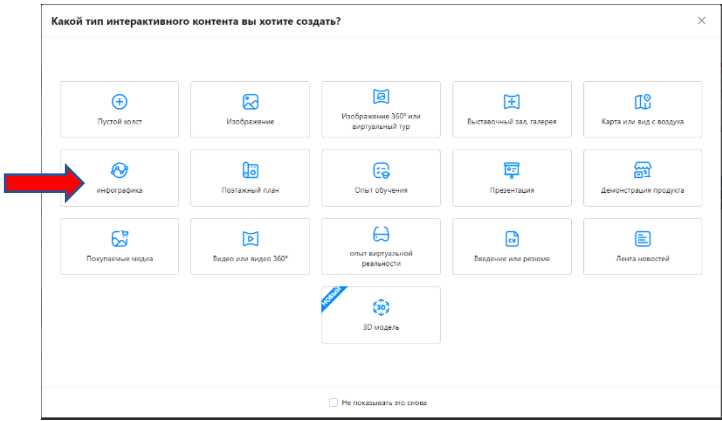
Какой тип интерактивного контента вы хотите создать?

×

Пустой холст

Изображение

Изображение 360° или виртуальный тур

Выставочный зал, галерея

Карта или вид с воздуха

инфографика

Поэтажный план

Опыт обучения

Презентация

Демонстрация продукта

Покупаемые медиа

Видео или видео 360°

опыт виртуальной реальности

Введение или резюме

Лента новостей

НОВЫЙ

3D

3D модель

Не показывать это снова